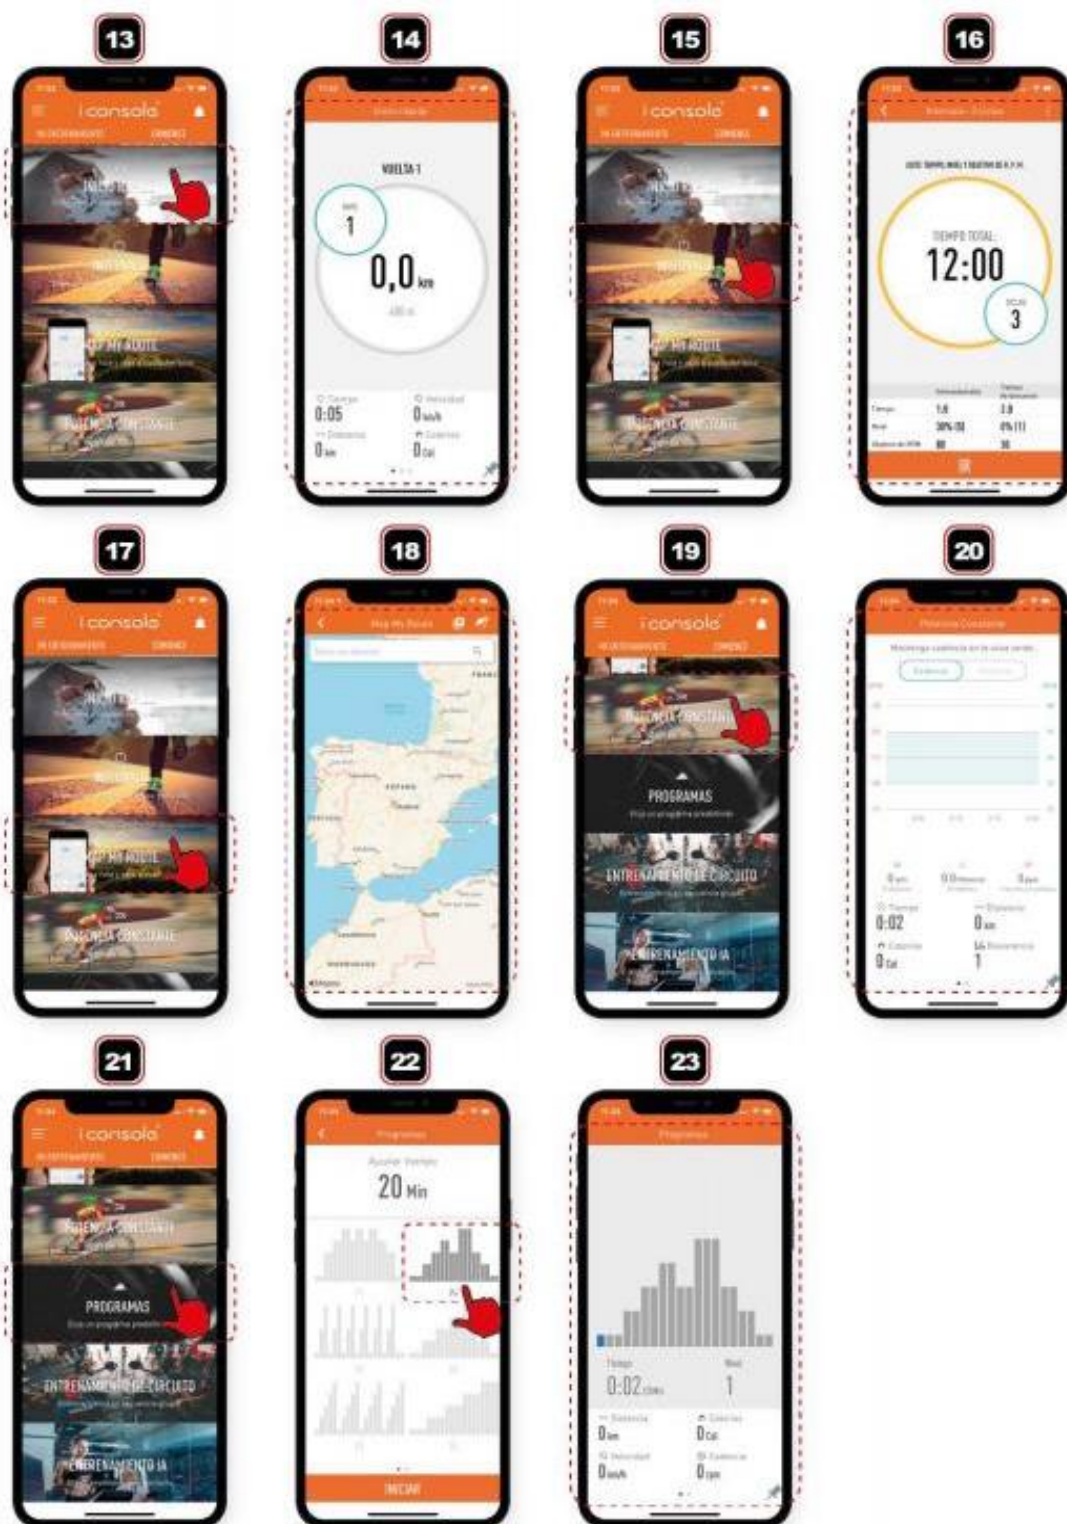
13

iconsole

14

VUELTA 1

1

0,0 km

0:05

0

0

0

15

iconsole

16

TIEMPO TOTAL

12:00

3

OK

17

iconsole

18

19

iconsole

POTENCIA CONSTANTE

PROGRAMAS

ENTRENAMIENTO DE CIRCUITO

ENTRENAMIENTO IA

20

0:02

0

0

1

21

iconsole

POTENCIA CONSTANTE

PROGRAMAS

ENTRENAMIENTO DE CIRCUITO

ENTRENAMIENTO IA

22

Programas

20 Min

INICIAR

23

Programas

0:02

1

0

0

0

0